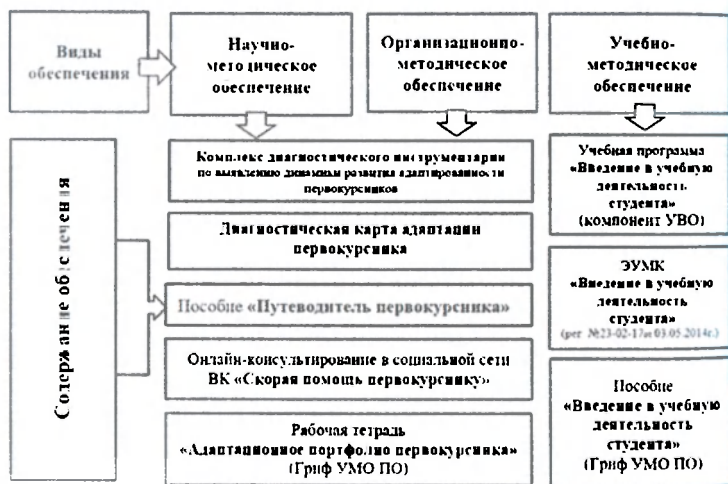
Виды обеспечения

Научно-методическое обеспечение

Организационно-методическое обеспечение

Учебно-методическое обеспечение

Содержание обеспечения

Комплекс диагностического инструментария по выявлению динамики развития адаптированности первокурсников

Диагностическая карта адаптации первокурсника

Пособие «Путеводитель первокурсника»

Онлайн-консультирование в социальной сети ВК «Скорая помощь первокурснику»

Рабочая тетрадь «Адаптационное портфолио первокурсника» (Гриф УМО ПО)

Учебная программа «Введение в учебную деятельность студента» (компонент УВО)

ЭУМК «Введение в учебную деятельность студента» (рег. №23-02-17м 03.05.2014г.)

Пособие «Введение в учебную деятельность студента» (Гриф УМО ПО)